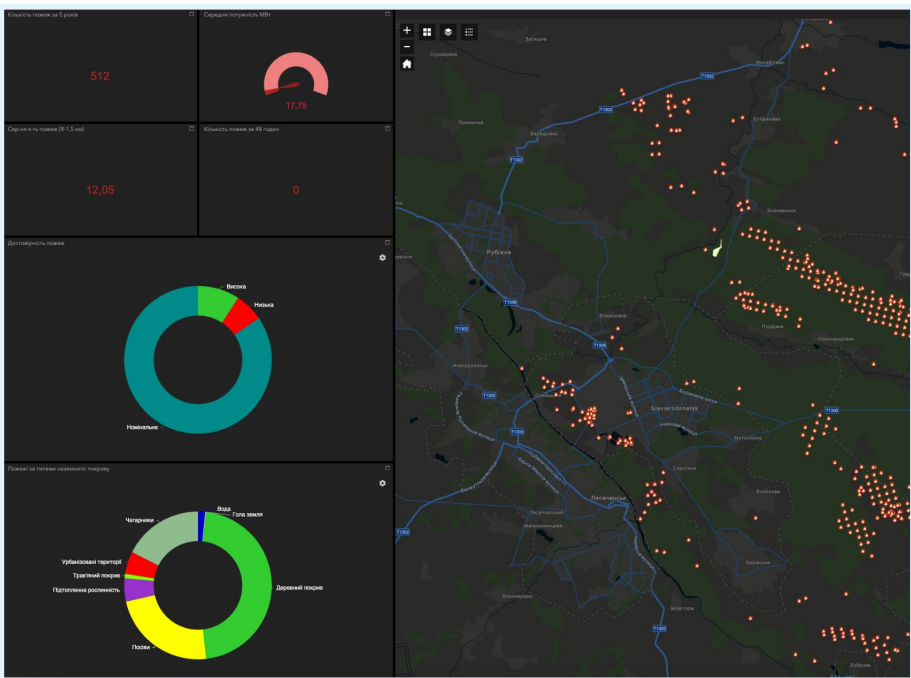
Кількість пожеж за 5 років

512

Середня потужність МВт

17,75

Сер-ня к-ть пожеж (R-1,5 км)

12,05

Кількість пожеж за 48 годин

0

Достовірність пожеж

Висока

Низька

Номінальна

Пожежі за типами наземного покриву

Вода

Гола земля

Чагарники

Урбанізовані території

Трав'яний покрив

Підтоплена рослинність

Деревний покрив

Посіви

Рубіжне

Сєвєродонецьк

Лисичанськ

Т1302

Т1306